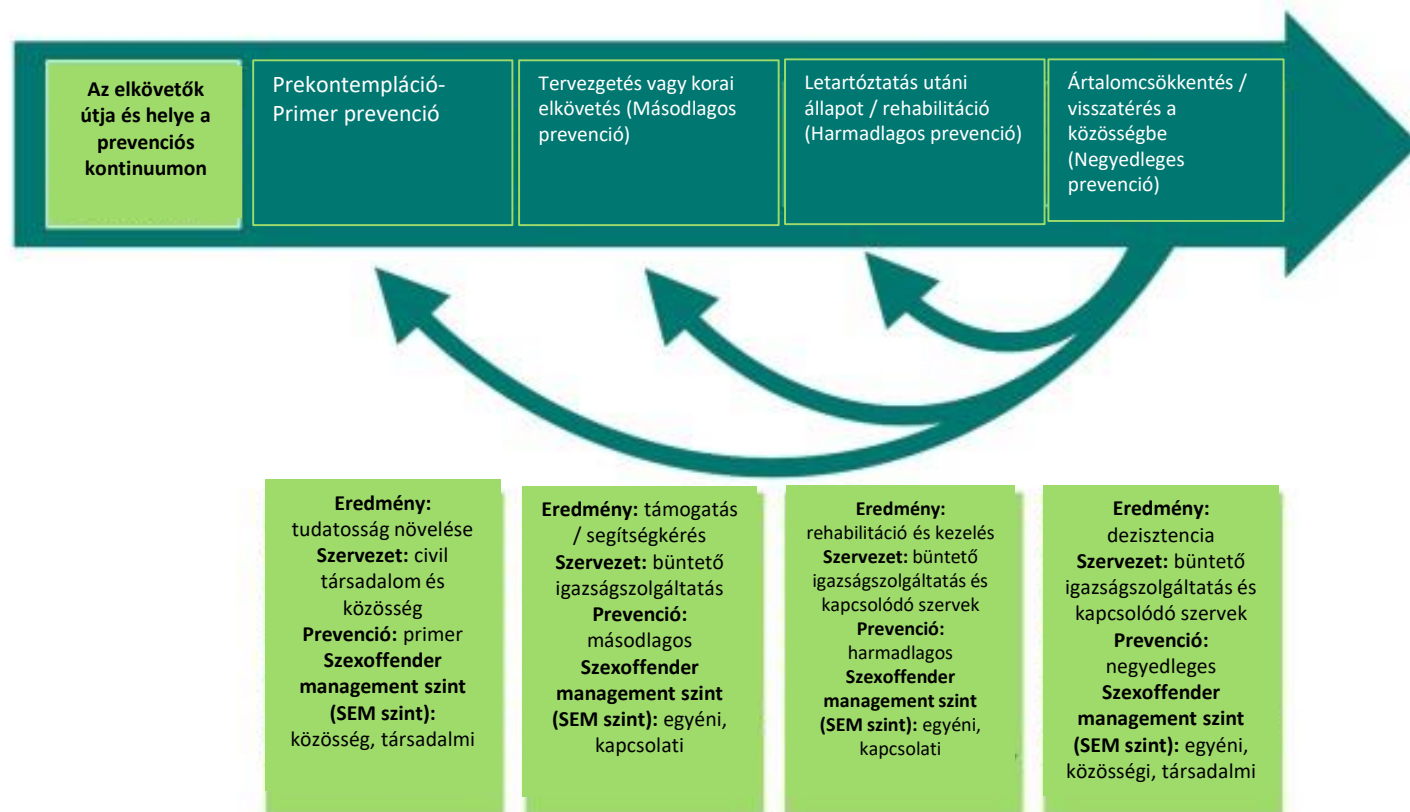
Az elkövetők útja és helye a prevenciós kontinuumon

Prekontempláció-Primer prevenció

Tervezgetés vagy korai elkövetés (Másodlagos prevenció)

Letartóztatás utáni állapot / rehabilitáció (Harmadlagos prevenció)

Ártalomcsökkentés / visszatérés a közösségbe (Negyedleges prevenció)

Eredmény: tudatosság növelése
Szervezet: civil társadalom és közösség
Prevenció: primer
Szexoffender management szint (SEM szint): közösség, társadalmi

Eredmény: támogatás / segítségkérés
Szervezet: büntető igazságszolgáltatás
Prevenció: másodlagos
Szexoffender management szint (SEM szint): egyéni, kapcsolati

Eredmény: rehabilitáció és kezelés
Szervezet: büntető igazságszolgáltatás és kapcsolódó szervek
Prevenció: harmadlagos
Szexoffender management szint (SEM szint): egyéni, kapcsolati

Eredmény: dezisztencia
Szervezet: büntető igazságszolgáltatás és kapcsolódó szervek
Prevenció: negyedleges
Szexoffender management szint (SEM szint): egyéni, közösségi, társadalmi